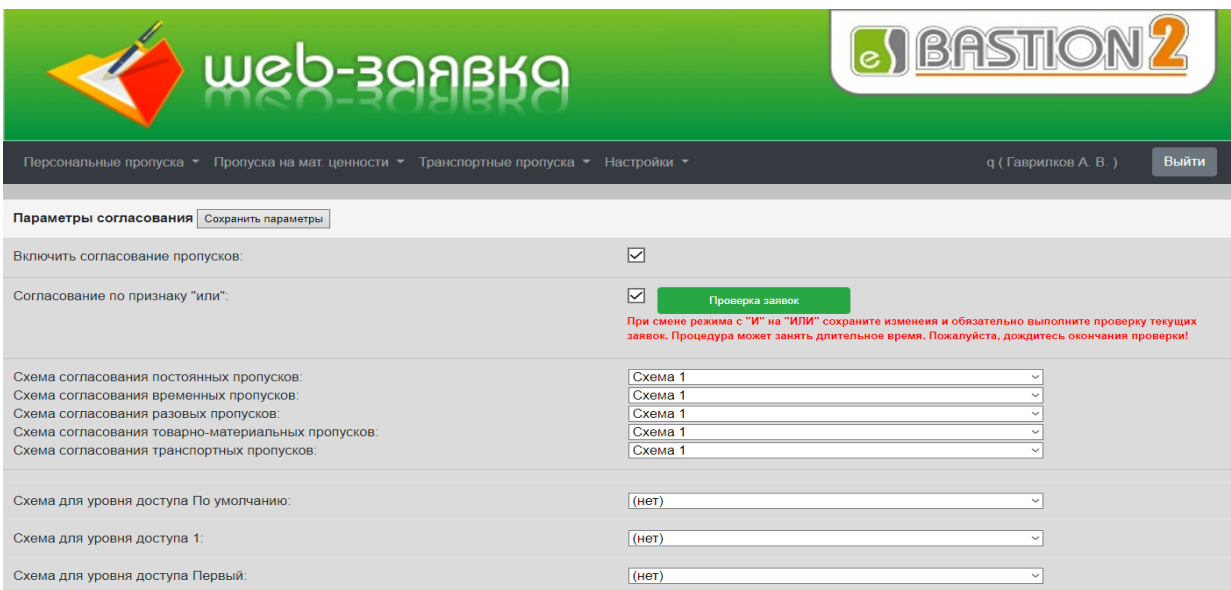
web-заявка

eS BASTION 2

Персональные пропуска ▾ Пропуска на мат. ценности ▾ Транспортные пропуска ▾ Настройки ▾

q ( Гаврилков А. В. ) Выйти

Параметры согласования Сохранить параметры

Включить согласование пропусков: ☑

Согласование по признаку "или": ☑ Проверка заявок

При смене режима с "И" на "ИЛИ" сохраните изменения и обязательно выполните проверку текущих заявок. Процедура может занять длительное время. Пожалуйста, дождитесь окончания проверки!

Схема согласования постоянных пропусков: Схема 1
Схема согласования временных пропусков: Схема 1
Схема согласования разовых пропусков: Схема 1
Схема согласования товарно-материальных пропусков: Схема 1
Схема согласования транспортных пропусков: Схема 1

Схема для уровня доступа По умолчанию: (нет)

Схема для уровня доступа 1: (нет)

Схема для уровня доступа Первый: (нет)